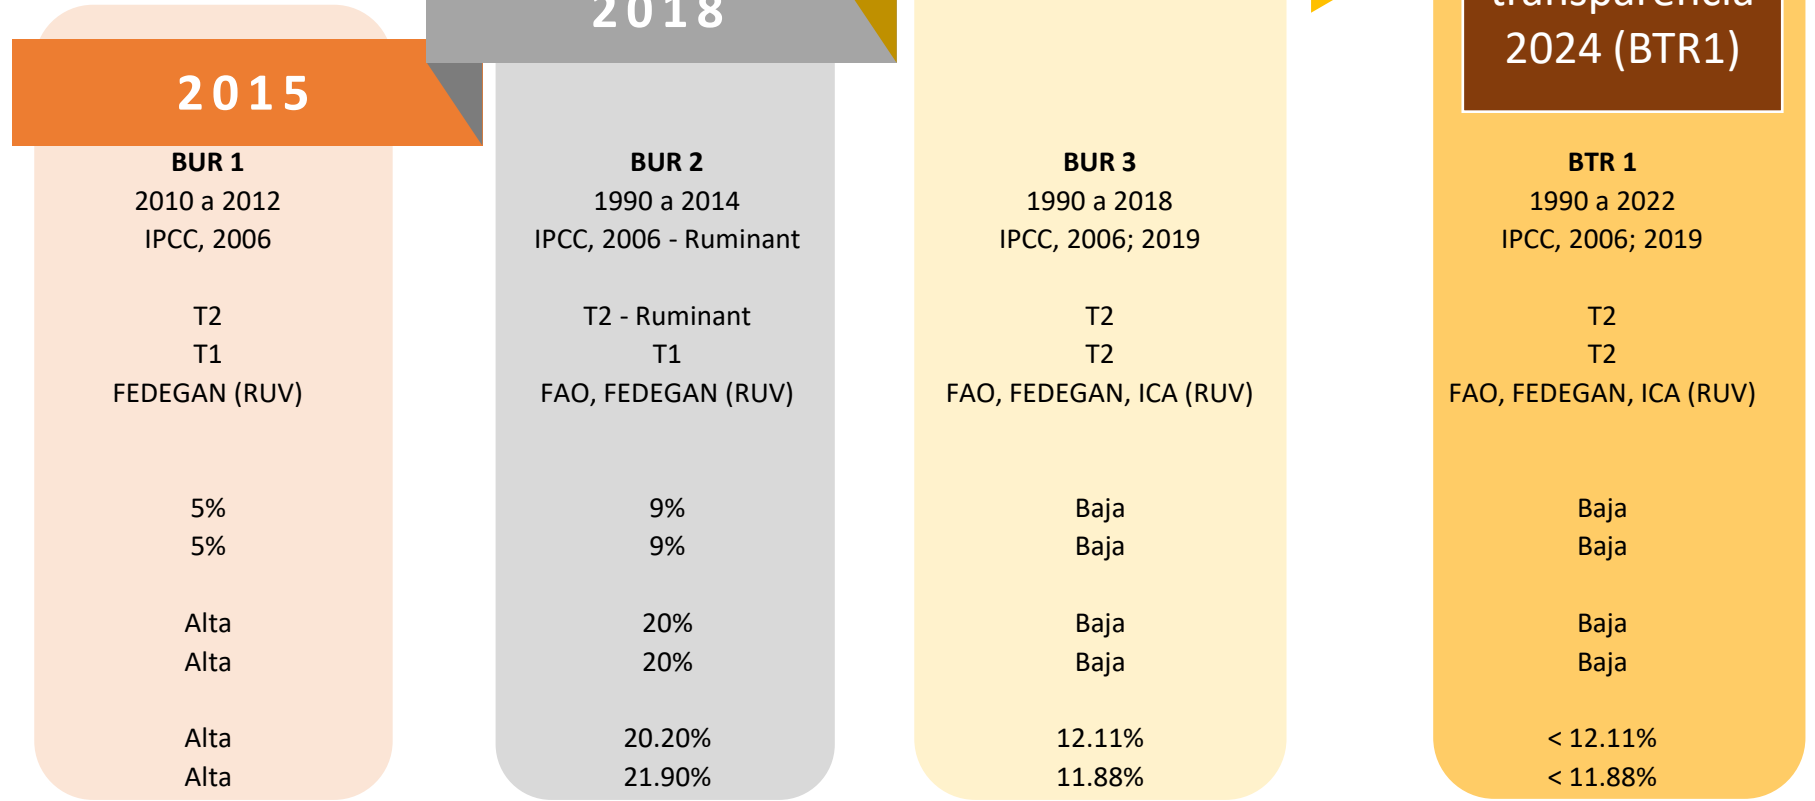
2015

BUR 1
2010 a 2012
IPCC, 2006

T2
T1
FEDEGAN (RUV)

5%
5%

Alta
Alta

Alta
Alta

2018

BUR 2
1990 a 2014
IPCC, 2006 - Ruminant

T2 - Ruminant
T1
FAO, FEDEGAN (RUV)

9%
9%

20%
20%

20.20%
21.90%

BUR 3
1990 a 2018
IPCC, 2006; 2019

T2
T2
FAO, FEDEGAN, ICA (RUV)

Baja
Baja

Baja
Baja

12.11%
11.88%

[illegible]
2024 (BTR1)

BTR 1
1990 a 2022
IPCC, 2006; 2019

T2
T2
FAO, FEDEGAN, ICA (RUV)

Baja
Baja

Baja
Baja

< 12.11%
< 11.88%